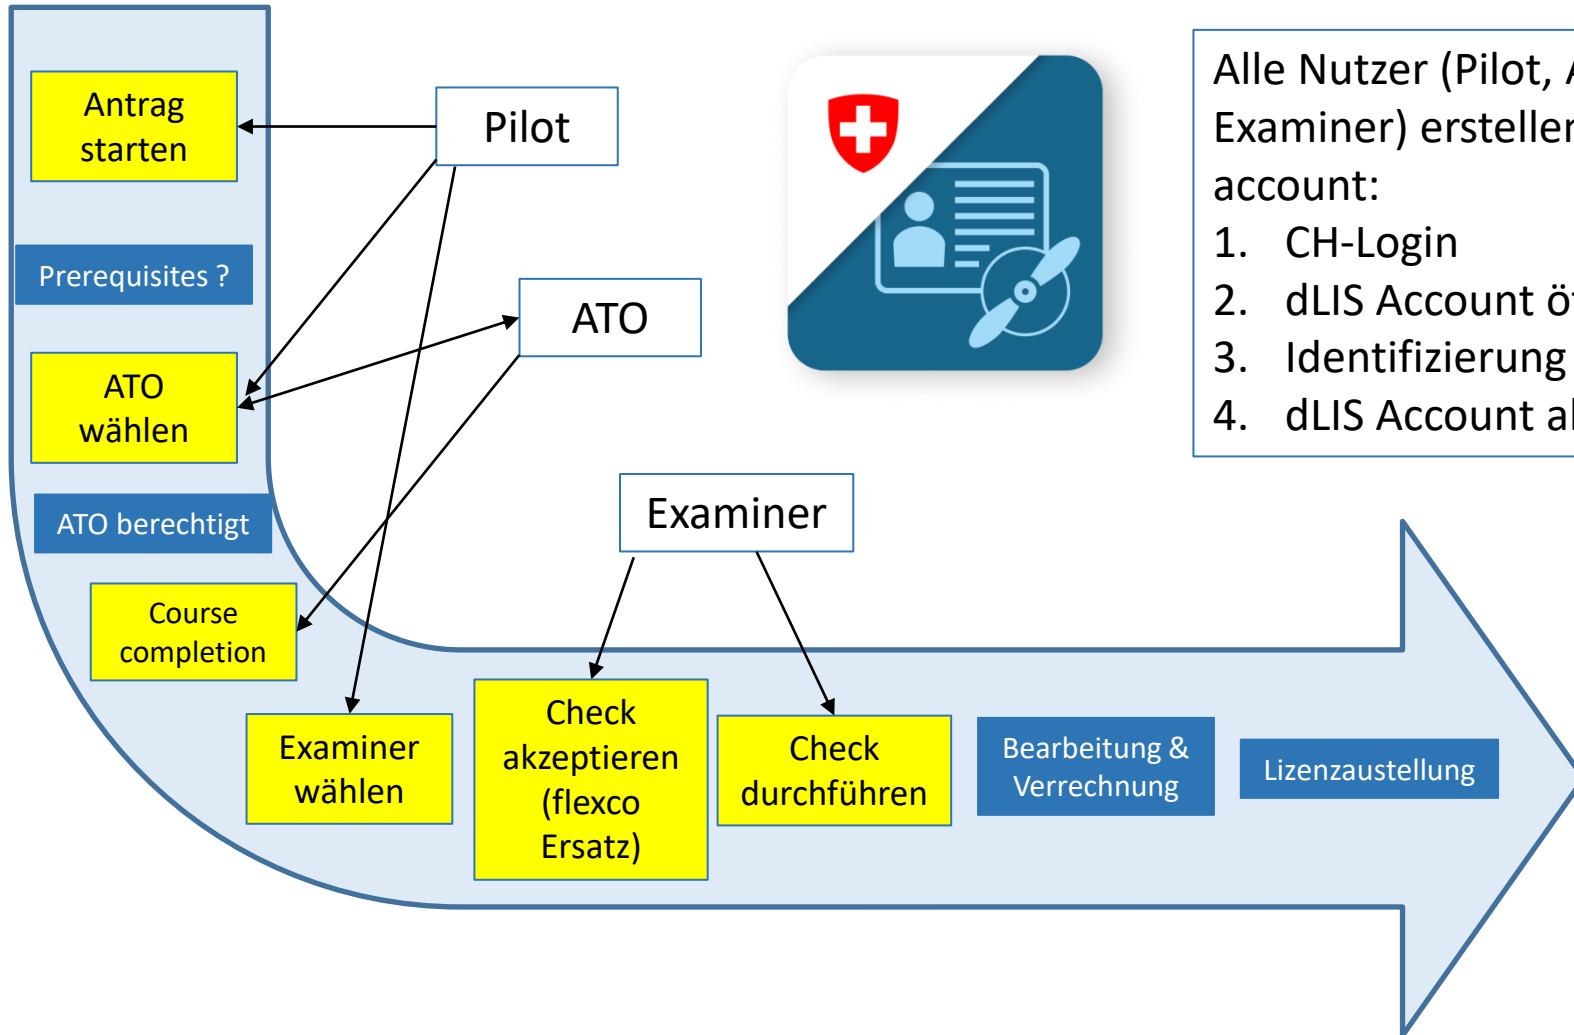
Antrag starten

Pilot

Prerequisites ?

ATO

ATO wählen

ATO berechtigt

Course completion

Examiner

Examiner wählen

Check akzeptieren (flexco Ersatz)

Check durchführen

Bearbeitung & Verrechnung

Lizenzaustellung

Alle Nutzer (Pilot, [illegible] Examiner) erstelle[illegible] account:
1. CH-Login
2. dLIS Account ö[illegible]
3. Identifizierung
4. dLIS Account a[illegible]